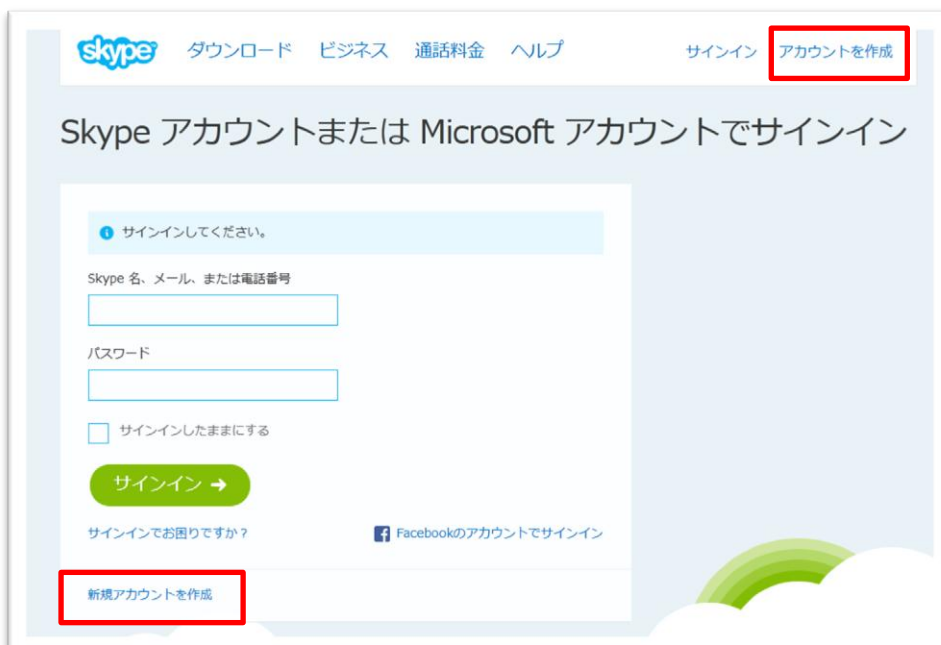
skype ダウンロード ビジネス 通話料金 ヘルプ サインイン アカウントを作成

Skype アカウントまたは Microsoft アカウントでサインイン

サインインしてください。

Skype 名、メール、または電話番号

パスワード

サインインしたままにする

サインイン

サインインでお困りですか？

Facebookのアカウントでサインイン

新規アカウントを作成